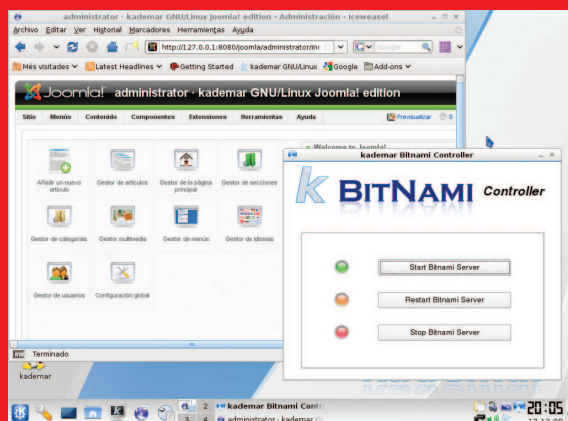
administrator · kademar GNU/Linux Joomla! edition · Administración · Iceweasel

Archivo Editar Ver Historial Marcadores Herramientas Ayuda

http://127.0.0.1:8080/joomla/administrator/in

Google

Más visitadas Latest Headlines Getting Started kademar GNU/Linux Google Add-ons

Joomla! administrator · kademar GNU/Linux Joomla! edition

Sitio Menús Contenido Componentes Extensiones Herramientas Ayuda Previsualizar 0

Welcome to Joomla!

Añadir un nuevo artículo

Gestor de artículos

Gestor de la página principal

Gestor de secciones

Gestor de categorías

Gestor multimedia

Gestor de menús

Gestor de idiomas

Gestor de usuarios

Configuración global

Terminado

kademar

kademar Bitnami Controller

BITNAMI Controller

Start Bitnami Server

Restart Bitnami Server

Stop Bitnami Server

2 kademar Bitnami Contr

4 administrator · kadem

20:05